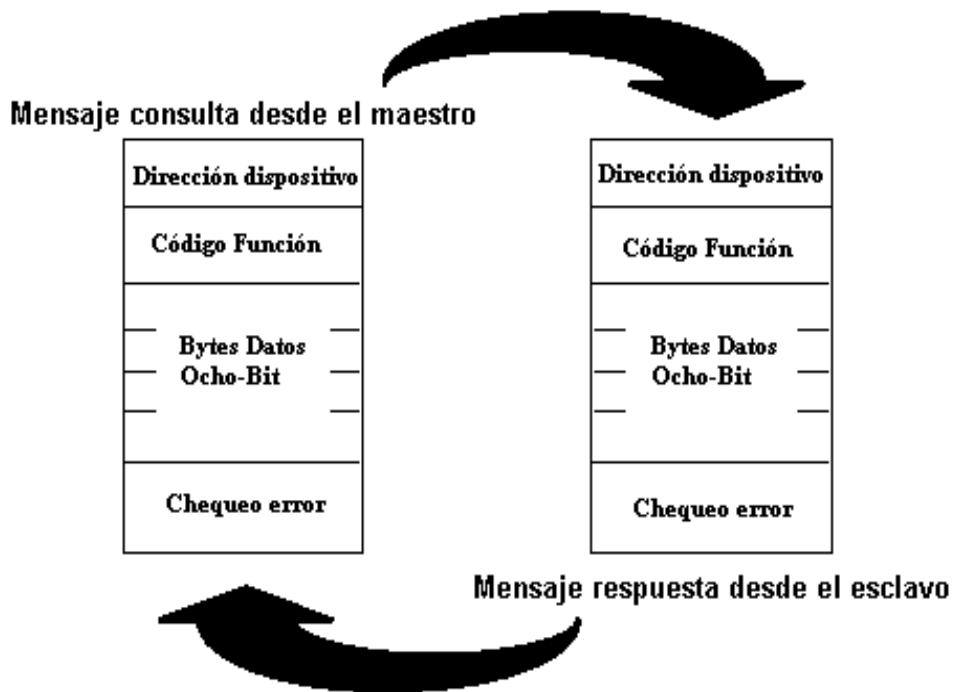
Mensaje consulta desde el maestro

Dirección dispositivo

Código Función

Bytes Datos
Ocho-Bit

Chequeo error

Dirección dispositivo

Código Función

Bytes Datos
Ocho-Bit

Chequeo error

Mensaje respuesta desde el esclavo